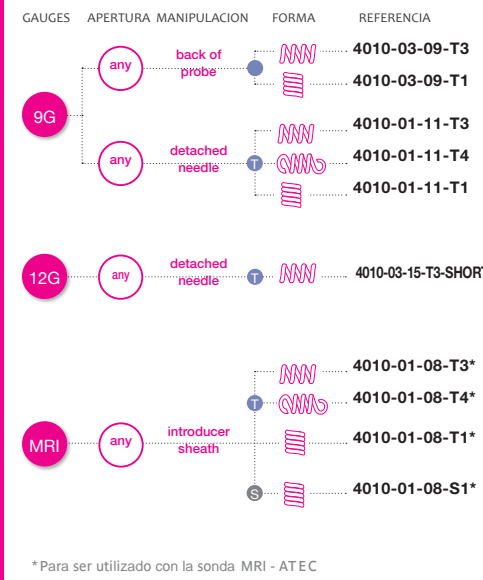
GAUGES APERTURA MANIPULACION FORMA REFERENCIA

9G

any

back of probe

4010-03-09-T3

4010-03-09-T1

any

detached needle

T

4010-01-11-T3

4010-01-11-T4

4010-01-11-T1

12G

any

detached needle

T

4010-03-15-T3-SHORT

MRI

any

introducer sheath

T

4010-01-08-T3*

4010-01-08-T4*

4010-01-08-T1*

S

4010-01-08-S1*

*Para ser utilizado con la sonda MRI - ATEC